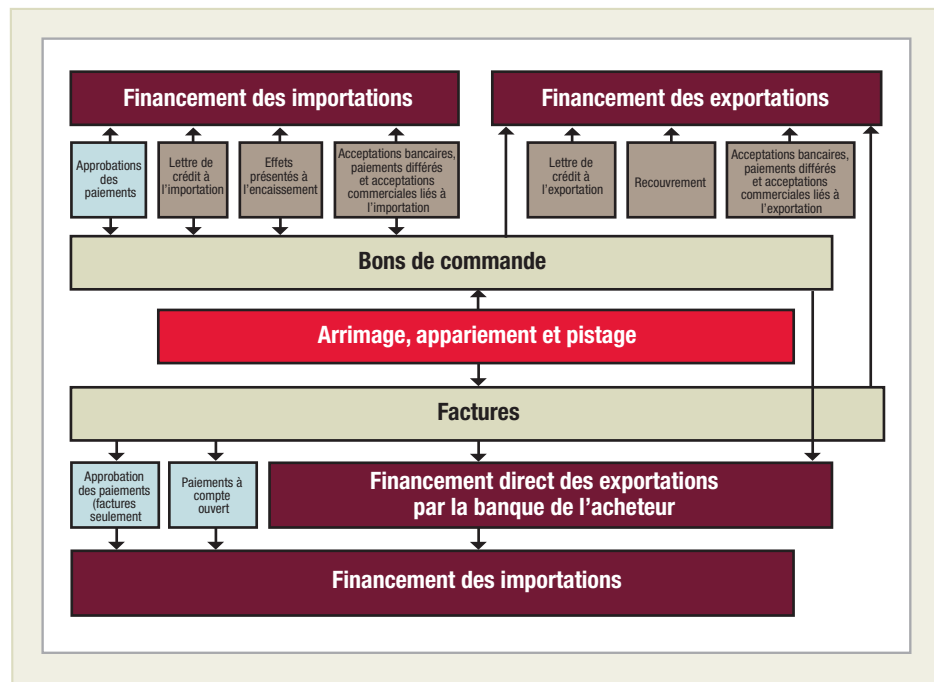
Financement des importations

Financement des exportations

Approbations des paiements

Lettre de crédit à l'importation

Effets présentés à l'encaissement

Acceptations bancaires, paiements différés et acceptations commerciales liés à l'importation

Lettre de crédit à l'exportation

Recouvrement

Acceptations bancaires, paiements différés et acceptations commerciales liés à l'exportation

Bons de commande

Arrimage, appariement et pistage

Factures

Approbation des paiements (factures seulement

Paiements à compte ouvert

Financement direct des exportations par la banque de l'acheteur

Financement des importations